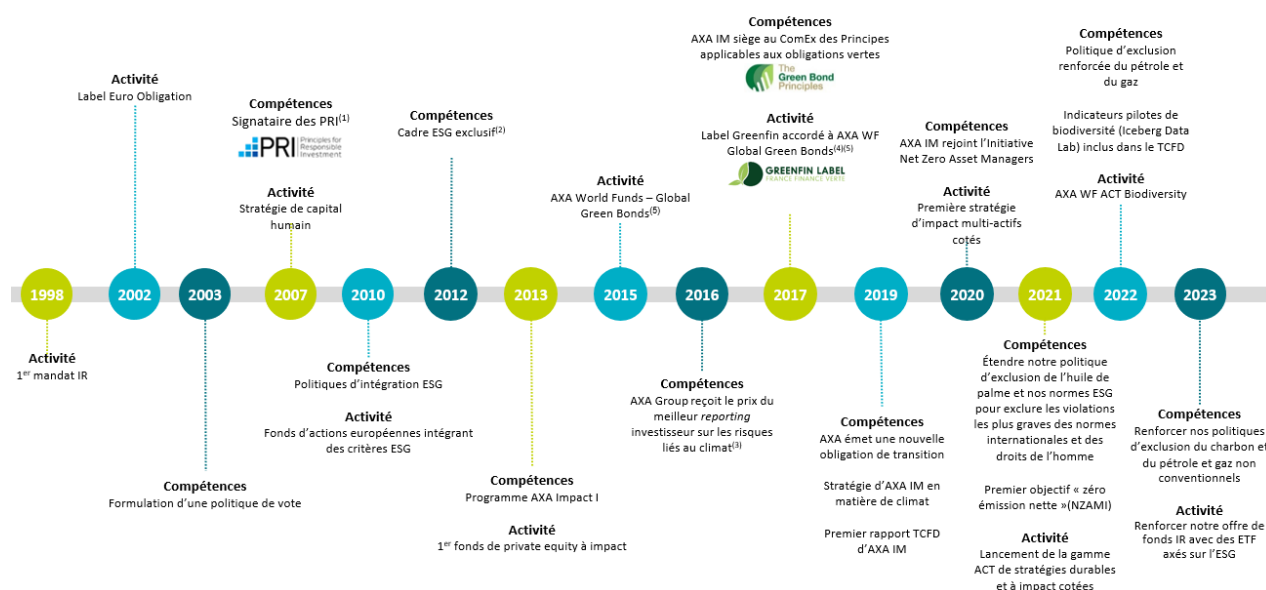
Compétences
AXA IM siège au ComEx des Principes applicables aux obligations vertes
The Green Bond Principles

Compétences
Politique d'exclusion renforcée du pétrole et du gaz

Indicateurs pilotes de biodiversité (Iceberg Data Lab) inclus dans le TCFD

Activité
Label Euro Obligation

Compétences
Signataire des PRI$^{(1)}$
PRI Principles for Responsible Investment

Compétences
Cadre ESG exclusif$^{(2)}$

Activité
Label Greenfin accordé à AXA WF Global Green Bonds$^{(4)(5)}$
GREENFIN LABEL FRANCE FINANCE VERTE

Compétences
AXA IM rejoint l'Initiative Net Zero Asset Managers

Activité
AXA WF ACT Biodiversity

Activité
Stratégie de capital humain

Activité
AXA World Funds – Global Green Bonds$^{(6)}$

Activité
Première stratégie d'impact multi-actifs cotés

1998 2002 2003 2007 2010 2012 2013 2015 2016 2017 2019 2020 2021 2022 2023

Activité
1$^{er}$ mandat IR

Compétences
Politiques d'intégration ESG

Activité
Fonds d'actions européennes intégrant des critères ESG

Compétences
AXA Group reçoit le prix du meilleur reporting investisseur sur les risques liés au climat$^{(3)}$

Compétences
Étendre notre politique d'exclusion de l'huile de palme et nos normes ESG pour exclure les violations les plus graves des normes internationales et des droits de l'homme

Premier objectif « zéro émission nette »(NZAMI)

Activité
Lancement de la gamme ACT de stratégies durables et à impact cotées

Compétences
AXA émet une nouvelle obligation de transition

Stratégie d'AXA IM en matière de climat

Premier rapport TCFD d'AXA IM

Compétences
Renforcer nos politiques d'exclusion du charbon et du pétrole et gaz non conventionnels

Activité
Renforcer notre offre de fonds IR avec des ETF axés sur l'ESG

Compétences
Formulation d'une politique de vote

Compétences
Programme AXA Impact I

Activité
1$^{er}$ fonds de private equity à impact